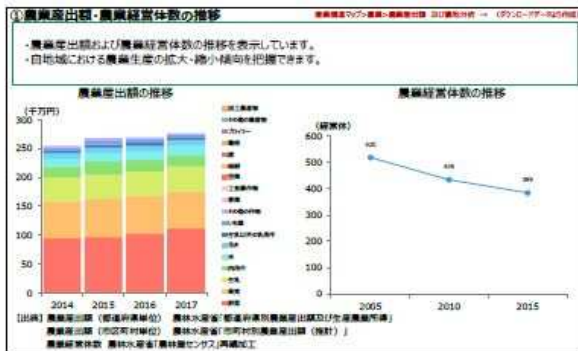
①農業産出額・農業経営体数の推移

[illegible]

・農業産出額および農業経営体数の推移を表示しています。
・自地域における農業生産の拡大・縮小傾向を把握できます。

農業産出額の推移

(千万円)
300
250
200
150
100
50
0

2014 2015 2016 2017

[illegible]

農業経営体数の推移

(経営体)
600
500
400
300
200
100
0

2005 2010 2015

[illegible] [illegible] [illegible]

[出典] 農業産出額 (都道府県単位) 農林水産省「都道府県別農業産出額及び生産農業所得」
農業産出額 (市区町村単位) 農林水産省「市町村別農業産出額 (推計)」
農業経営体数 農林水産省「農林業センサス」再編加工